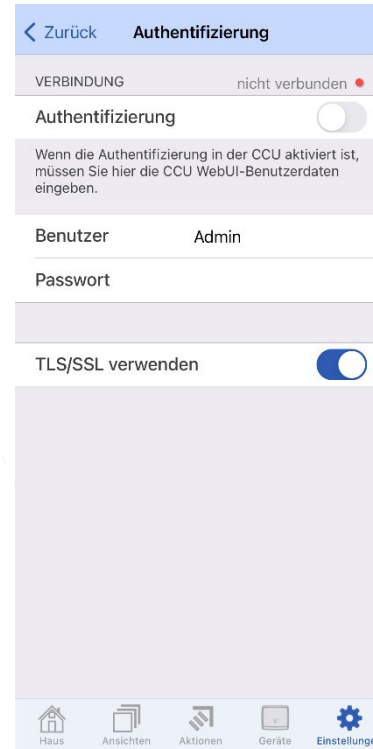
Zurück Authentifizierung

VERBINDUNG nicht verbunden

Authentifizierung

Wenn die Authentifizierung in der CCU aktiviert ist, müssen Sie hier die CCU WebUI-Benutzerdaten eingeben.

Benutzer Admin

Passwort

TLS/SSL verwenden

Haus Ansichten Aktionen Geräte Einstellunge